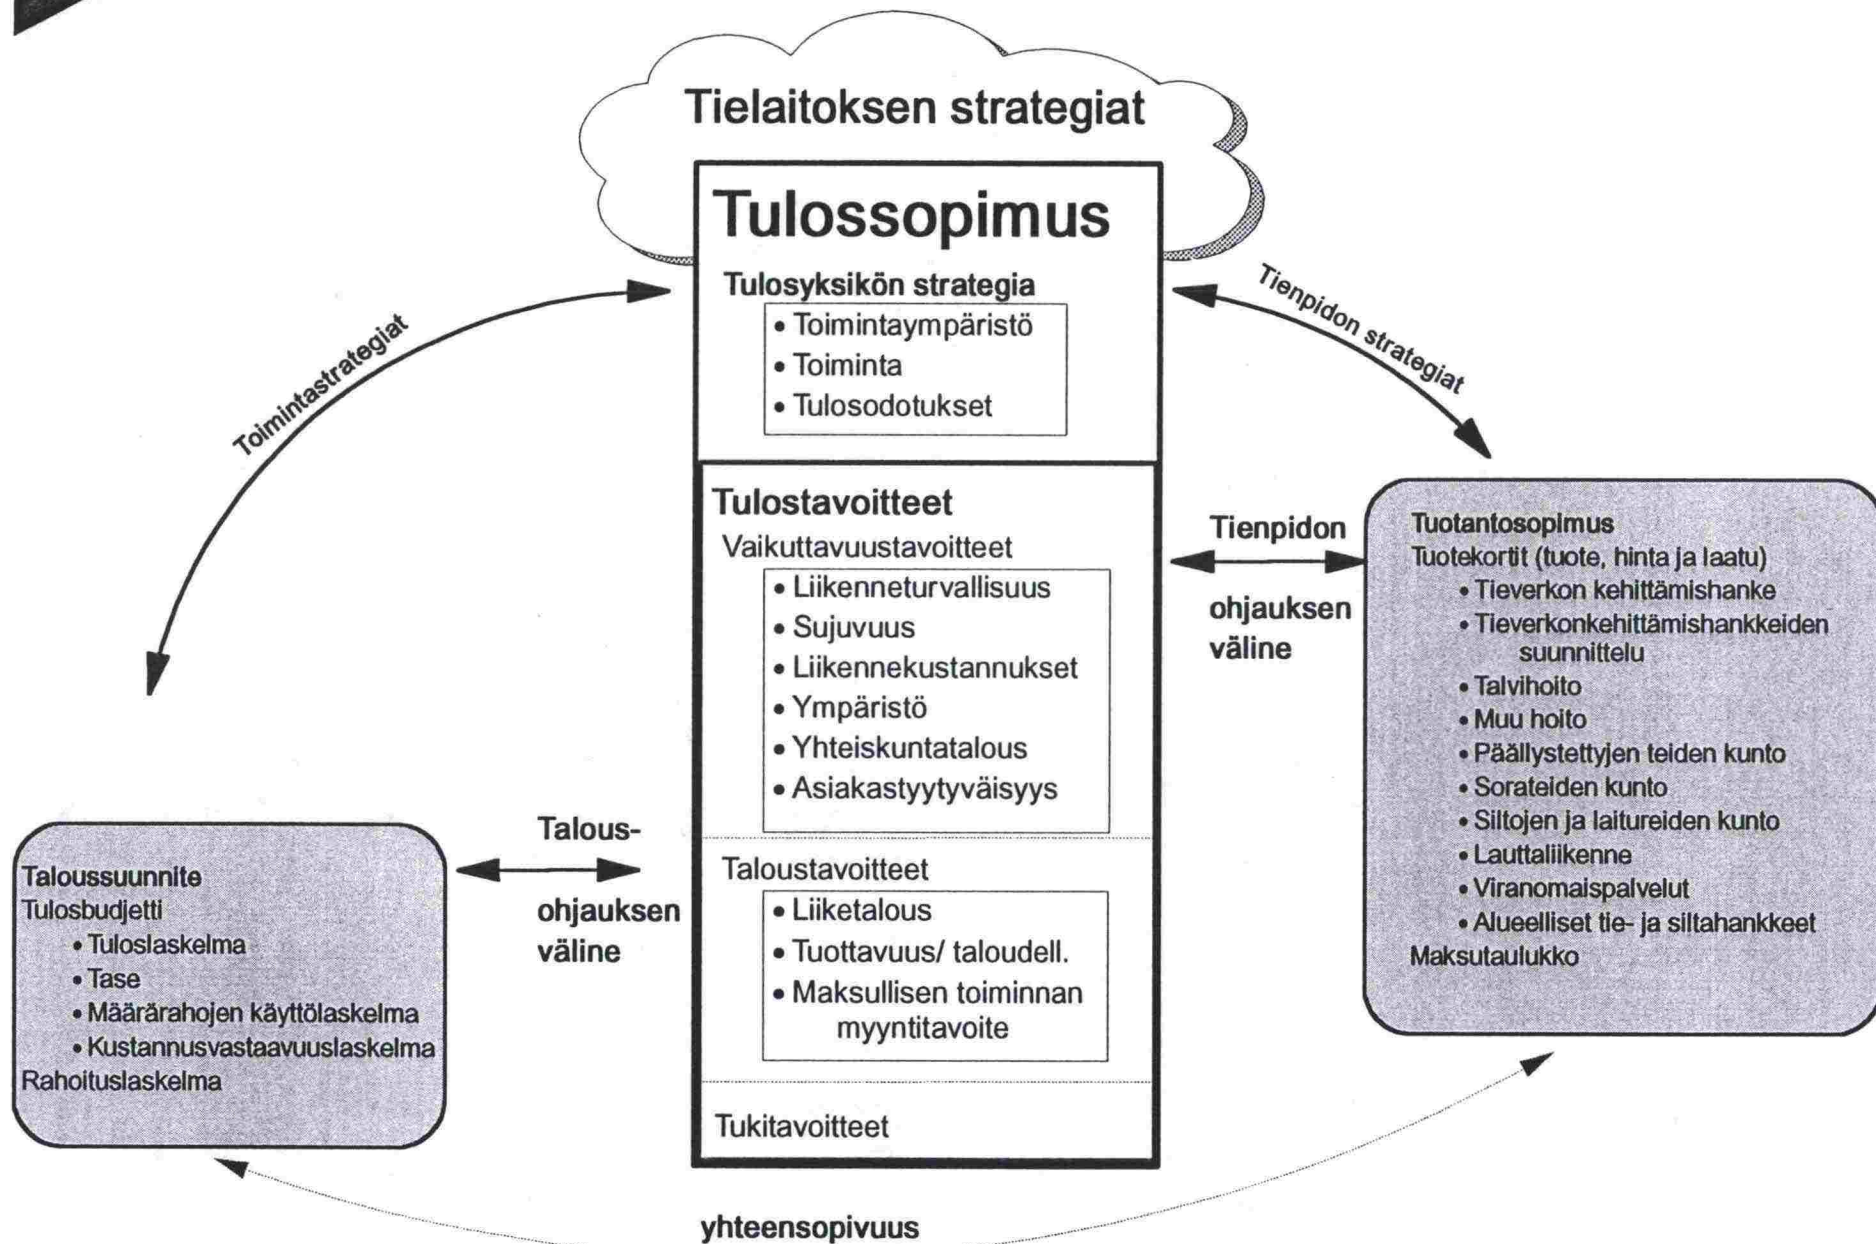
Tielaitoksen strategiat

Tulossopimus

Tulosyksikön strategia
• Toimintaympäristö
• Toiminta
• Tulosodotukset

Toimintastrategiat

Tienpidon strategiat

Tulostavoitteet
Vaikuttavuustavoitteet
• Liikenneturvallisuus
• Sujuvuus
• Liikennekustannukset
• Ympäristö
• Yhteiskuntatalous
• Asiakastyytyväisyys

Taloustavoitteet
• Liiketalous
• Tuottavuus/ taloudell.
• Maksullisen toiminnan myyntitavoite

Tukitavoitteet

Tienpidon ohjauksen väline

Tuotantosopimus
Tuotekortit (tuote, hinta ja laatu)
• Tieverkon kehittämishanke
• Tieverkonkehittämishankkeiden suunnittelu
• Talvihoito
• Muu hoito
• Päällystettyjen teiden kunto
• Sorateiden kunto
• Siltojen ja laitureiden kunto
• Lauttaliikenne
• Viranomaispalvelut
• Alueelliset tie- ja siltahankkeet
Maksutaulukko

Talous-ohjauksen väline

Taloussuunnite
Tulosbudjetti
• Tuloslaskelma
• Tase
• Määrärahojen käyttölaskelma
• Kustannusvastaavuuslaskelma
Rahoituslaskelma

yhteensopivuus